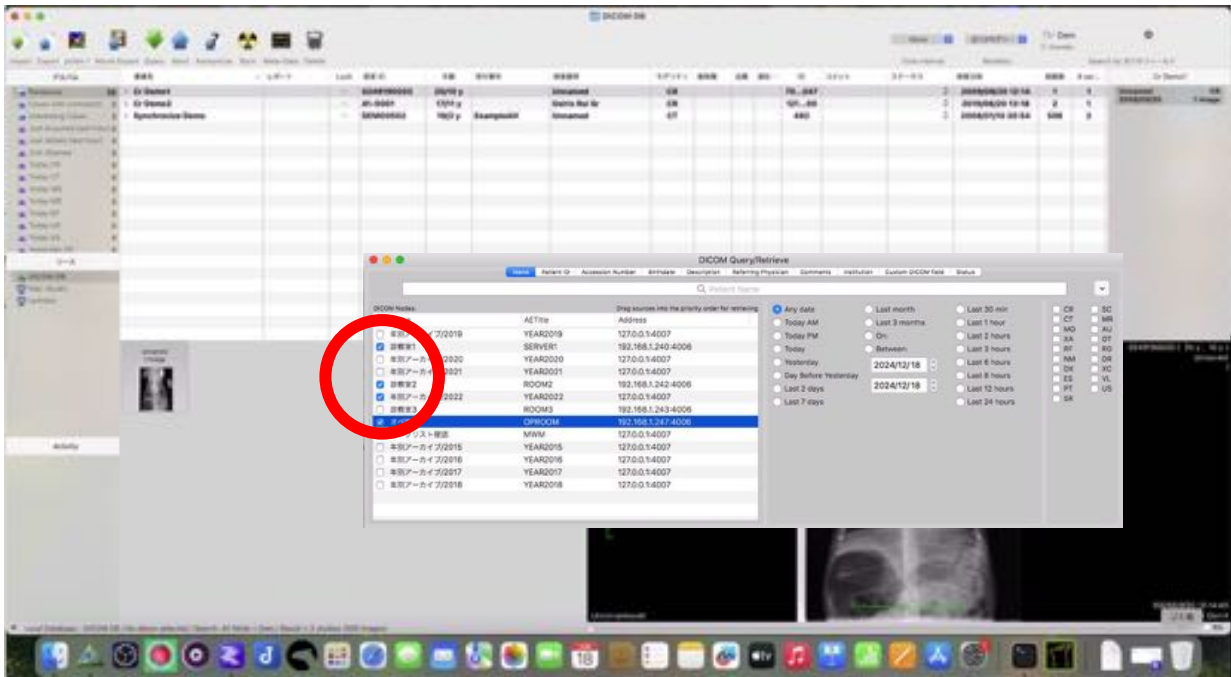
DICOM DB

DICOM Query/Retrieve

Name | Patient ID | Accession Number | Birthdate | Description | Referring Physician | Comments | Institution | Custom DICOM field | Status

Patient Name

DICOM Nodes:

Drag sources into the priority order for retrieving

| | AETitle | Address |
|---|---|---|
| 年別アーカイブ2019 | YEAR2019 | 127.0.0.1:4007 |
| 診察室1 | SERVER1 | 192.168.1.240:4006 |
| 年別アーカイブ2020 | YEAR2020 | 127.0.0.1:4007 |
| 年別アーカイブ2021 | YEAR2021 | 127.0.0.1:4007 |
| 診察室2 | ROOM2 | 192.168.1.242:4006 |
| 年別アーカイブ2022 | YEAR2022 | 127.0.0.1:4007 |
| 診察室3 | ROOM3 | 192.168.1.243:4006 |
| オペ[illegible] | OPROOM | 192.168.1.247:4006 |
| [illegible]リスト確認 | MWM | 127.0.0.1:4007 |
| 年別アーカイブ2015 | YEAR2015 | 127.0.0.1:4007 |
| 年別アーカイブ2016 | YEAR2016 | 127.0.0.1:4007 |
| 年別アーカイブ2017 | YEAR2017 | 127.0.0.1:4007 |
| 年別アーカイブ2018 | YEAR2018 | 127.0.0.1:4007 |

Any date
Today AM
Today PM
Today
Yesterday
Day Before Yesterday
Last 2 days
Last 7 days
Last month
Last 3 months
On
Between
2024/12/18
2024/12/18
Last 30 min
Last 1 hour
Last 2 hours
Last 3 hours
Last 6 hours
Last 8 hours
Last 12 hours
Last 24 hours

CR CT MG XA RF NM DX ES PT SR
SC MR AU OT RG DR XC VL US

Cr Demo1
Cr Demo2
Synchronize Demo
Unnamed
Example
CR
CR
CT
2019/06/20 12:18
2019/06/20 12:18
2008/01/10 20:54

Activity